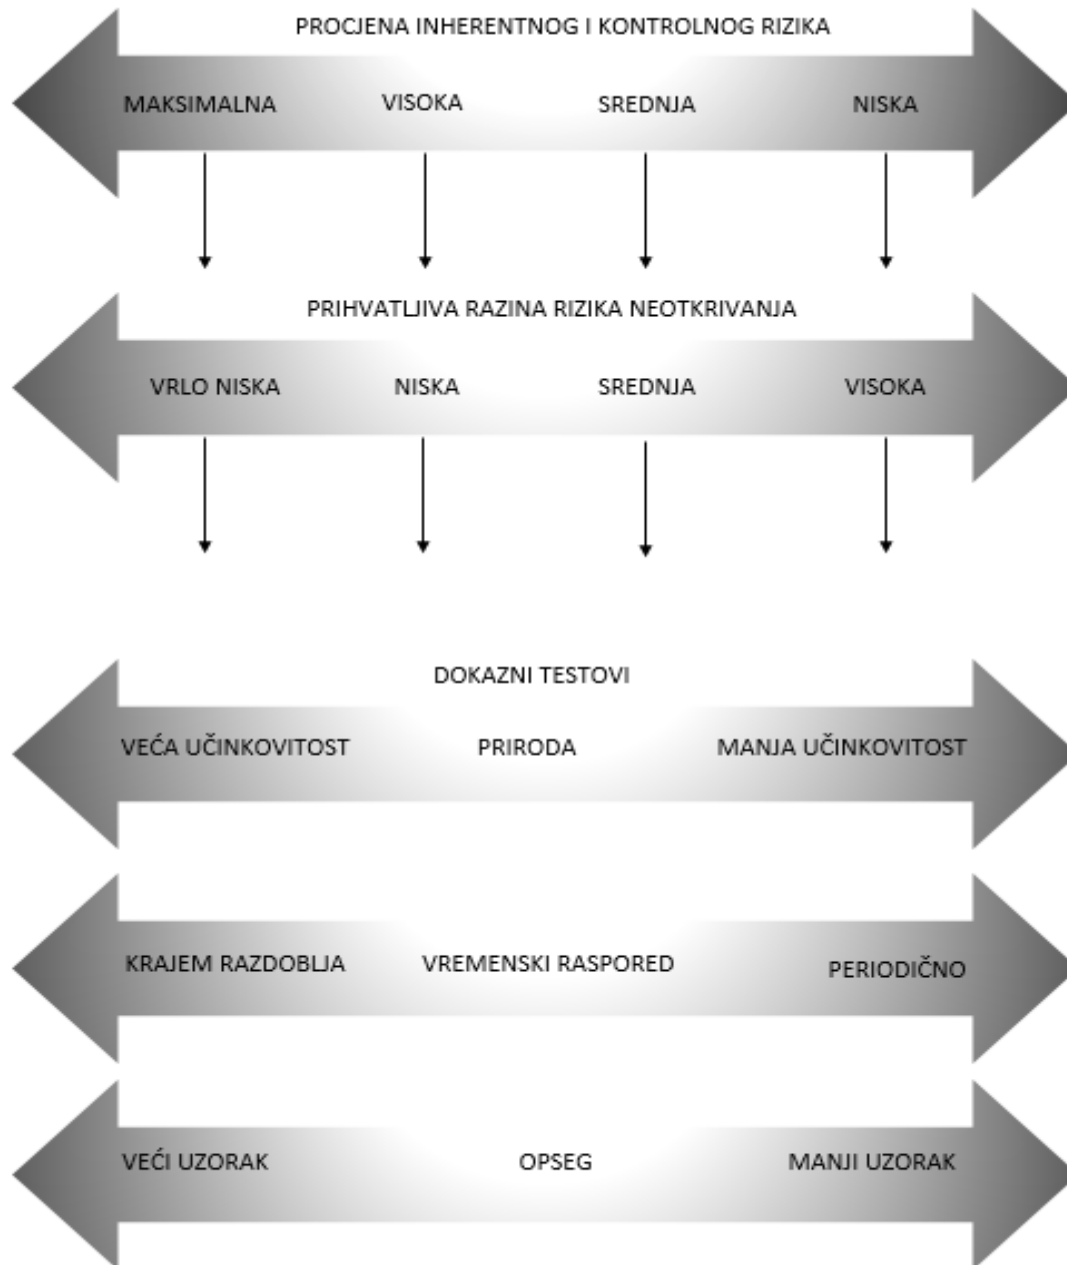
PROCJENA INHERENTNOG I KONTROLNOG RIZIKA

MAKSIMALNA VISOKA SREDNJA NISKA

PRIHVATLJIVA RAZINA RIZIKA NEOTKRIVANJA

VRLO NISKA NISKA SREDNJA VISOKA

DOKAZNI TESTOVI

VEĆA UČINKOVITOST PRIRODA MANJA UČINKOVITOST

KRAJEM RAZDOBLJA VREMENSKI RASPORED PERIODIČNO

VEĆI UZORAK OPSEG MANJI UZORAK